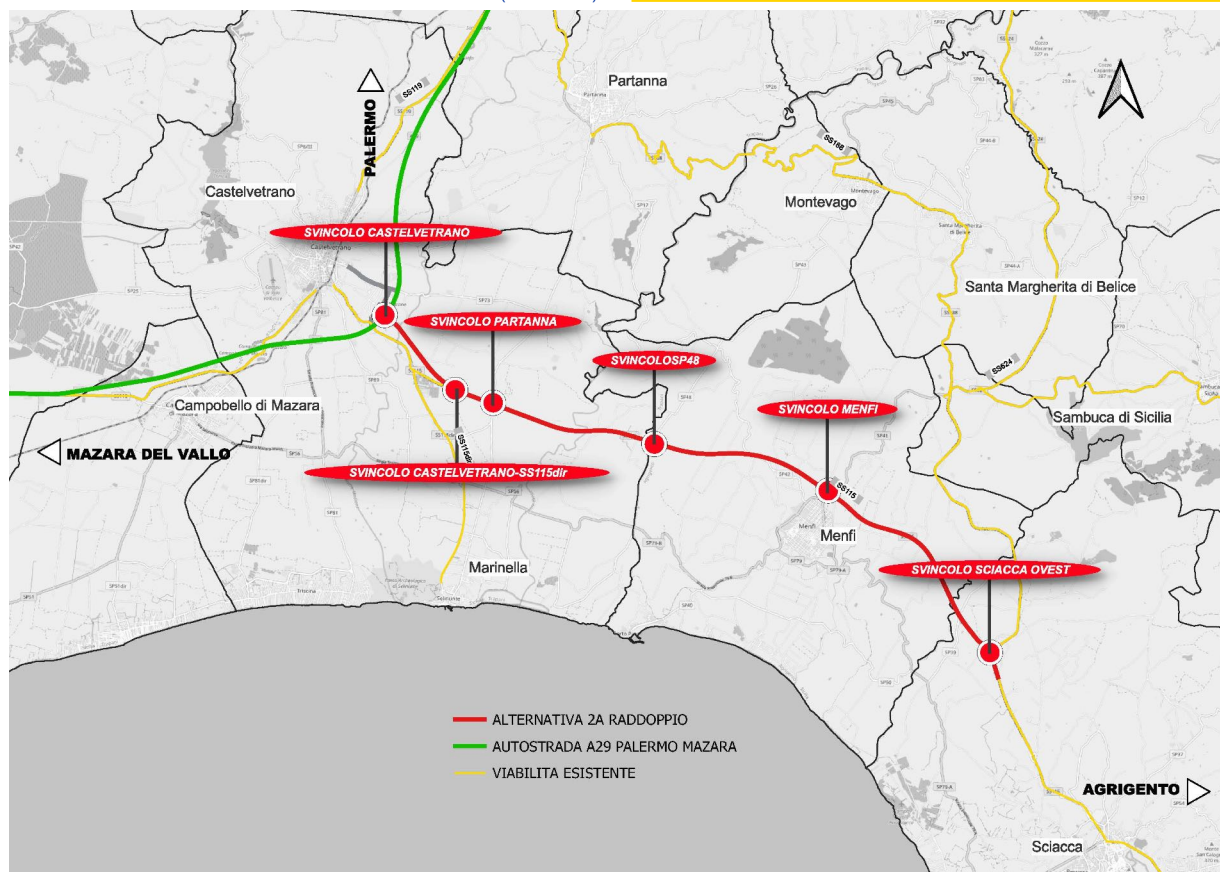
PALERMO
SS119
Partanna
SS188
Castelvetrano
Montevago
SVINCOLO CASTELVETRANO
Santa Margherita di Belice
SVINCOLO PARTANNA
SVINCOLOSP48
SS624
Campobello di Mazara
Sambuca di Sicilia
SVINCOLO MENFI
MAZARA DEL VALLO
SS115dir
SVINCOLO CASTELVETRANO-SS115dir
SS115
Menfi
Marinella
SVINCOLO SCIACCA OVEST
ALTERNATIVA 2A RADDOPPIO
AUTOSTRADA A29 PALERMO MAZARA
VIABILITA ESISTENTE
AGRIGENTO
Sciacca